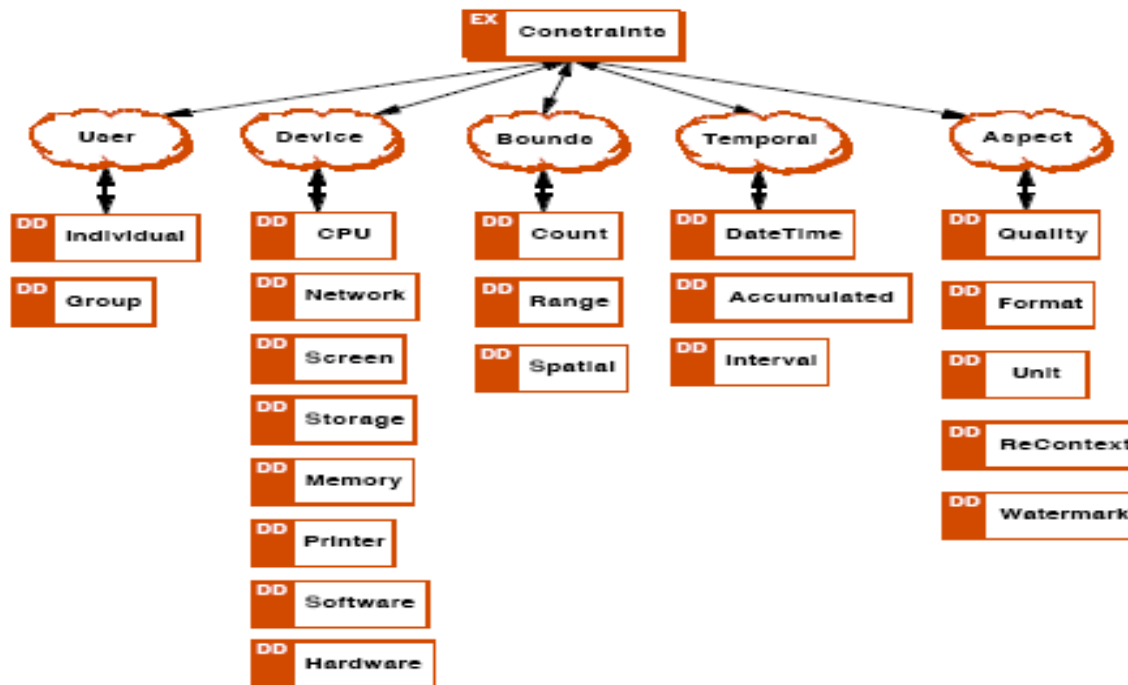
EX Constraints

User
DD Individual
DD Group

Device
DD CPU
DD Network
DD Screen
DD Storage
DD Memory
DD Printer
DD Software
DD Hardware

Bounds
DD Count
DD Range
DD Spatial

Temporal
DD DateTime
DD Accumulated
DD Interval

Aspect
DD Quality
DD Format
DD Unit
DD ReContext
DD Watermark